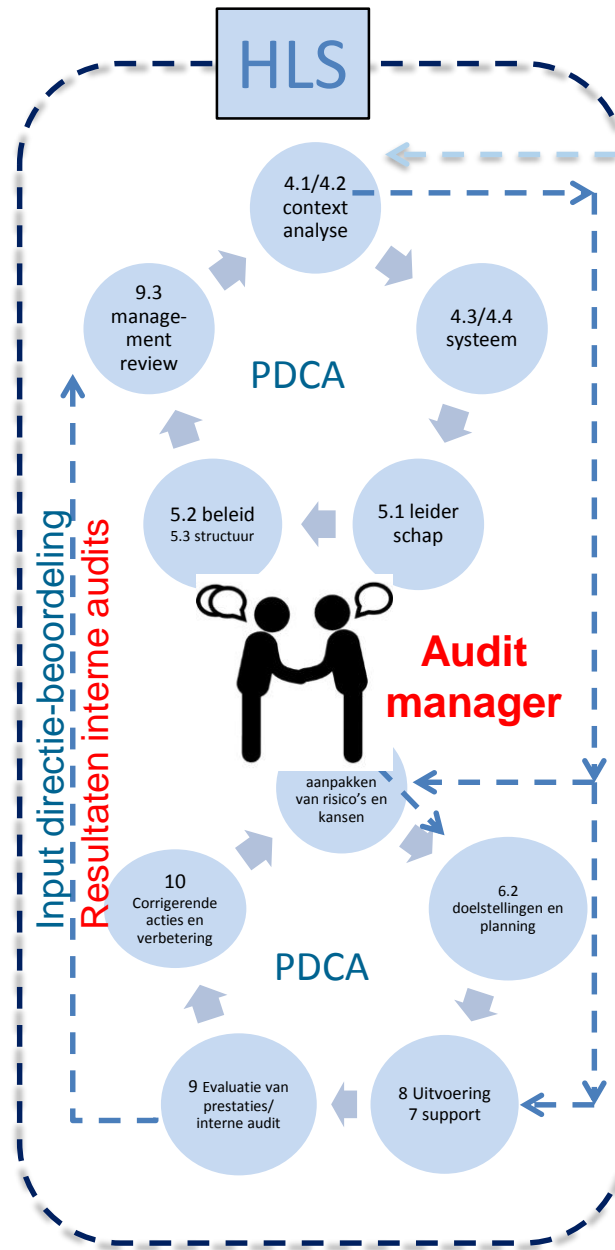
HLS

4.1/4.2 context analyse

4.3/4.4 systeem

5.1 leider schap

5.2 beleid
5.3 structuur

9.3 management review

PDCA

Input directie-beoordeling
Resultaten interne audits

Audit manager

aanpakken van risico's en kansen

6.2 doelstellingen en planning

8 Uitvoering
7 support

9 Evaluatie van prestaties/ interne audit

10 Corrigerende acties en verbetering

PDCA